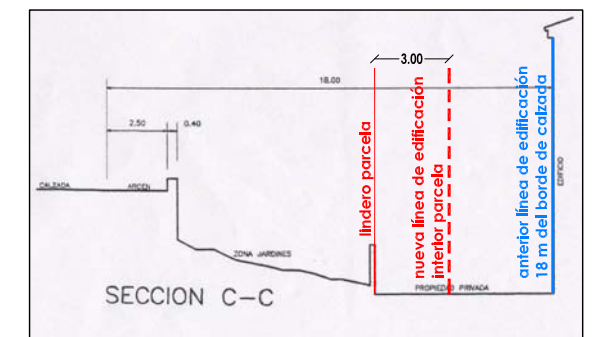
3.00

18.00

2.50

0.40

CALZADA

ARCEN

ZONA JARDINES

lindero parcela

nueva línea de edificación interior parcela

anterior línea de edificación 18 m del borde de calzada

EDIFICIO

PROPIEDAD PRIVADA

SECCION C-C